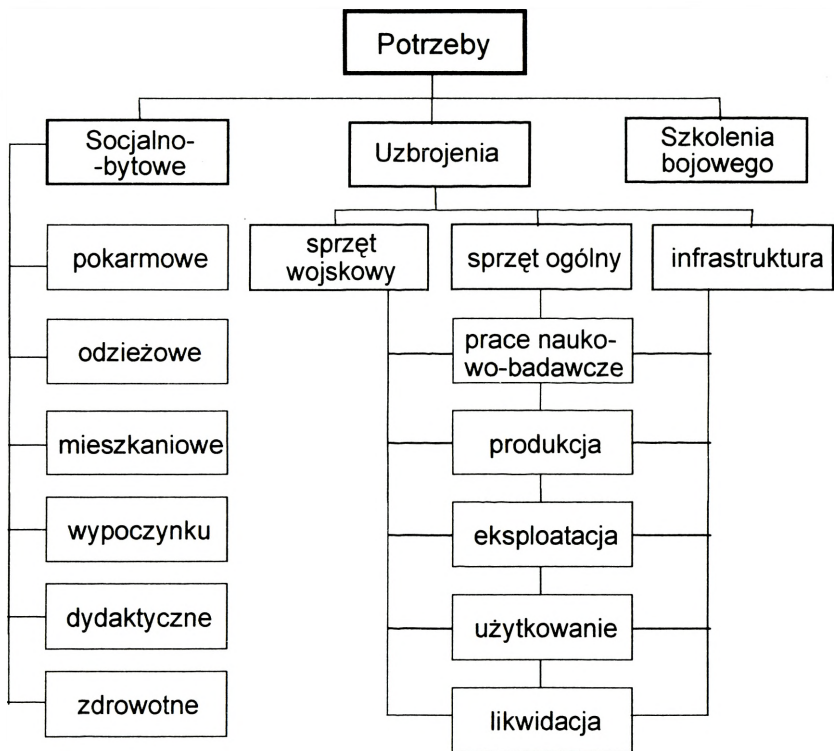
Potrzeby

Socjalno--bytowe

Uzbrojenia

Szkolenia bojowego

pokarmowe

odzieżowe

mieszkaniowe

wypoczynku

dydaktyczne

zdrowotne

sprzęt wojskowy

sprzęt ogólny

infrastruktura

prace naukowo-badawcze

produkcja

eksploatacja

użytkowanie

likwidacja